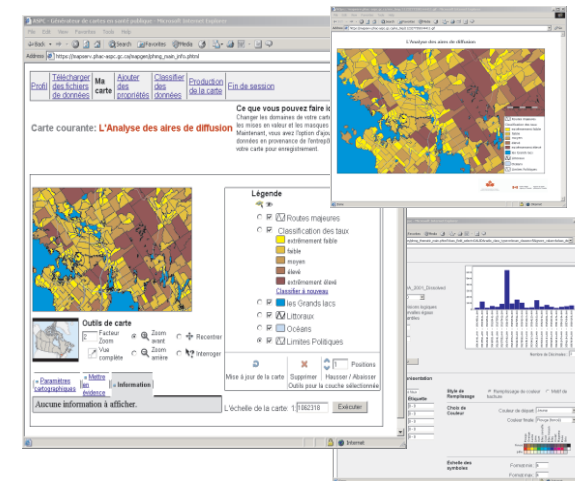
ASPC - Générateur de cartes en santé publique - Microsoft Internet Explorer

File Edit View Favorites Tools Help

Back Search Favorites Media

Address https://ssapserv.phac-aspc.gc.ca/ssapgen/phmg_main_info.phtml

| Profil | Télécharger des fichiers de données | Ma carte | Ajouter des propriétés | Classifier des données | Production de la carte | Fin de session |

Ce que vous pouvez faire ici
Changer les domaines de votre carte, les mises en valeur et les mesures Maintenant, vous avez l'option d'ajou données en provenance de l'entrepô votre carte pour enregistrement.

Carte courante: L'Analyse des aires de diffusion

Légende

Routes majeures

Classification des taux

extrêmement faible

faible

moyen

élevé

extrêmement élevé

Classifier à nouveau

les Grands lacs

Littoraux

Océans

Limites Politiques

Outils de carte

Facteur Zoom 2

Zoom avant

Recentrer

Vue complète

Zoom arrière

Interroger

Mise à jour de la carte

Supprimer

Hausser / Abaisser Outils pour la couche sélectionnée

Positions

Paramètres cartographiques

Mettre en évidence

Information

Aucune information à afficher.

L'échelle de la carte: 1: 1882318

Exécuter

Internet

L'Analyse des aires de diffusion

Style de Remplissage

Remplissage de couleur

Choix de Couleur

Couleur de départ

Couleur finale

Échelle des symboles

Fonction

Étiquette

Nombre de Divisions